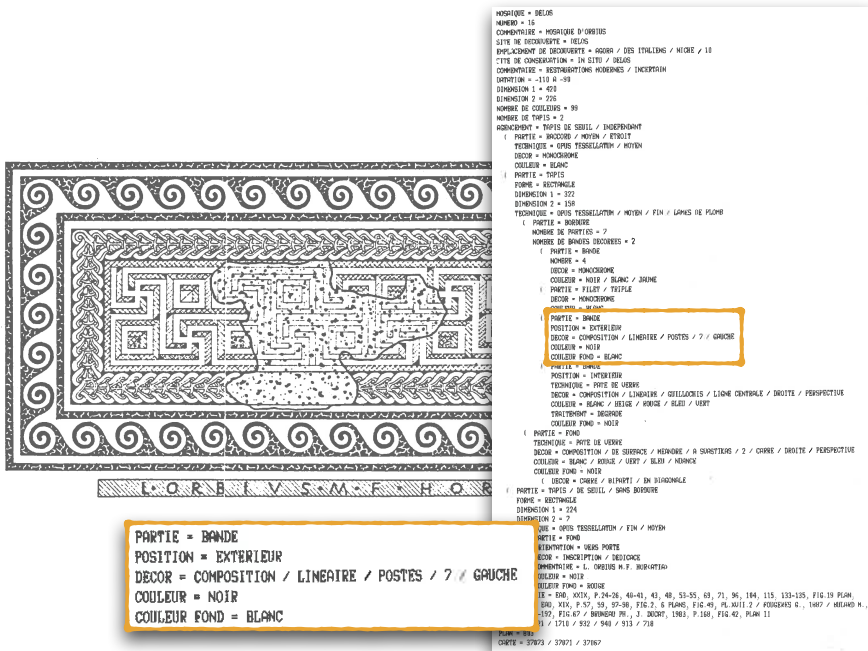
MOSAIQUE = DELOS
NUMERO = 16
COMMENTAIRE = MOSAIQUE D'ORBIUS
SITE DE DECOUVERTE = DELOS
EMPLACEMENT DE DECOUVERTE = AGORA / DES ITALIENS / NICHE / 10
SITE DE CONSERVATION = IN SITU / DELOS
COMMENTAIRE = RESTAURATIONS MODERNES / INCERTAIN
DATATION = -110 A -90
DIMENSION 1 = 470
DIMENSION 2 = 226
NOMBRE DE COULEURS = 99
NOMBRE DE TAPIS = 2
AGENCEMENT = TAPIS DE SEUIL / INDEPENDANT
( PARTIE = RACCORD / MOYEN / ETROIT
TECHNIQUE = OPUS TESSELLATUM / MOYEN
DECOR = MONOCHROME
COULEUR = BLANC
( PARTIE = TAPIS
FORME = RECTANGLE
DIMENSION 1 = 332
DIMENSION 2 = 158
TECHNIQUE = OPUS TESSELLATUM / MOYEN / FIN / LAMES DE PLOMB
( PARTIE = BORDURE
NOMBRE DE PARTIES = 7
NOMBRE DE BANDES DECOREES = 2
( PARTIE = BANDE
NOMBRE = 4
DECOR = MONOCHROME
COULEUR = NOIR / BLANC / JAUNE
( PARTIE = FILET / TRIPLE
DECOR = MONOCHROME
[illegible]
( PARTIE = BANDE
POSITION = EXTERIEUR
DECOR = COMPOSITION / LINEAIRE / POSTES / 7 / GAUCHE
COULEUR = NOIR
COULEUR FOND = BLANC
( PARTIE = BANDE
POSITION = INTERIEUR
TECHNIQUE = PATE DE VERRE
DECOR = COMPOSITION / LINEAIRE / GUILLOCHIS / LIGNE CENTRALE / DROITE / PERSPECTIVE
COULEUR = BLANC / NEIGE / ROUGE / BLEU / VERT
TRAITEMENT = DEGRADE
COULEUR FOND = NOIR
( PARTIE = FOND
TECHNIQUE = PATE DE VERRE
DECOR = COMPOSITION / DE SURFACE / MEANDRE / A SVASTIKAS / 2 / CARRE / DROITE / PERSPECTIVE
COULEUR = BLANC / ROUGE / VERT / BLEU / NUANCE
COULEUR FOND = NOIR
( DECOR = CARRE / BIPARTI / EN DIAGONALE
( PARTIE = TAPIS / DE SEUIL / SANS BORDURE
FORME = RECTANGLE
DIMENSION 1 = 224
DIMENSION 2 = 7
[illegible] = OPUS TESSELLATUM / FIN / MOYEN
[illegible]ARTIE = FOND
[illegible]IENTATION = VERS PORTE
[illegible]ECOR = INSCRIPTION / DEDICACE
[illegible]OMMENTAIRE = L. ORBIUS M.F. HOR(ATIA)
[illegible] = NOIR
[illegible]ULEUR FOND = ROUGE
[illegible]E = EAD, XXIX, P.24-26, 40-41, 43, 48, 53-55, 69, 71, 96, 104, 115, 133-135, FIG.19 PLAN,
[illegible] EAD, XIX, P.57, 59, 97-98, FIG.2, 6 PLANS, FIG.49, PL.XVII.2 / FOUGERES G., 1987 / BRUNEAU PH., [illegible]
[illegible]-192, FIG.67 / BRUNEAU PH., J. DUCAT, 1983, P.168, FIG.42, PLAN II
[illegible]1 / 1710 / 932 / 940 / 913 / 718
PLAN = 893
CARTE = 37073 / 37071 / 37067

L ORBIVS M F HOR

PARTIE = BANDE
POSITION = EXTERIEUR
DECOR = COMPOSITION / LINEAIRE / POSTES / 7 / GAUCHE
COULEUR = NOIR
COULEUR FOND = BLANC